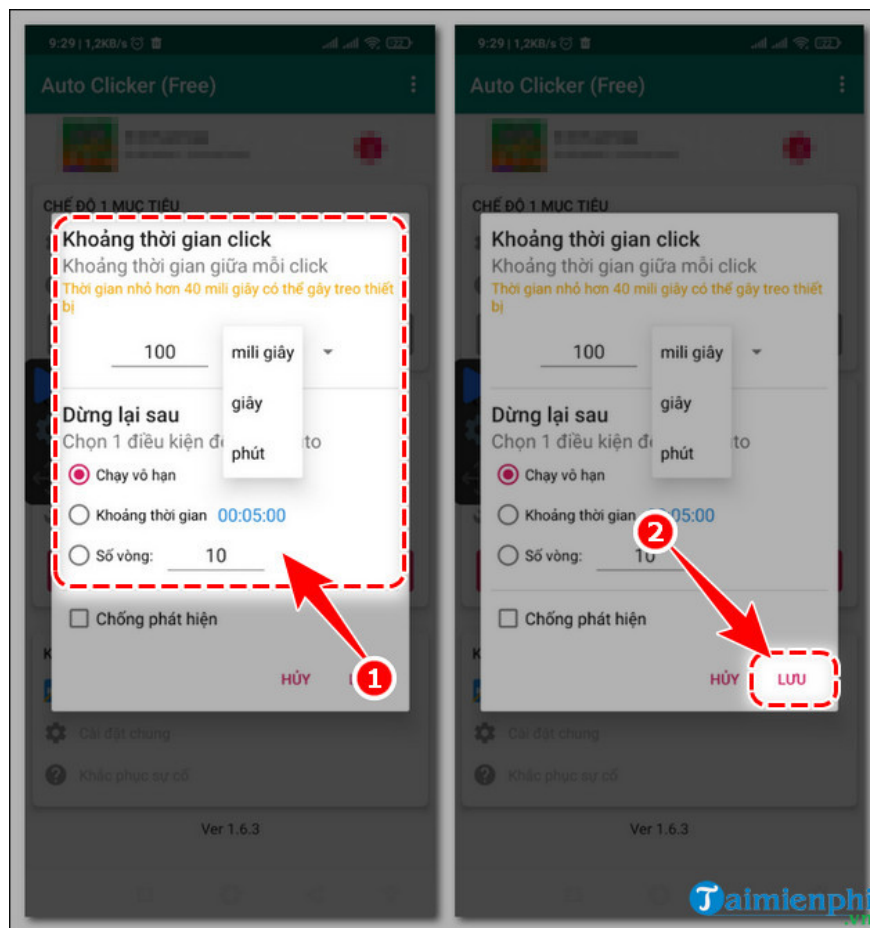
9:29 | 1,2KB/s

Auto Clicker (Free)

CHẾ ĐỘ 1 MỤC TIÊU

Khoảng thời gian click

Khoảng thời gian giữa mỗi click

Thời gian nhỏ hơn 40 mili giây có thể gây treo thiết bị

100

mili giây

giây

phút

Dừng lại sau

Chọn 1 điều kiện đ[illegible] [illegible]to

Chạy vô hạn

Khoảng thời gian 00:05:00

Số vòng: 10

Chống phát hiện

HỦY

1

Cài đặt chung

Khắc phục sự cố

Ver 1.6.3

9:29 | 1,2KB/s

Auto Clicker (Free)

CHẾ ĐỘ 1 MỤC TIÊU

Khoảng thời gian click

Khoảng thời gian giữa mỗi click

Thời gian nhỏ hơn 40 mili giây có thể gây treo thiết bị

100

mili giây

giây

phút

Dừng lại sau

Chọn 1 điều kiện đ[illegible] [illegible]to

Chạy vô hạn

Khoảng thời gian 00:05:00

Số vòng: 10

2

Chống phát hiện

HỦY

LƯU

Cài đặt chung

Khắc phục sự cố

Ver 1.6.3

Taimienphi.vn